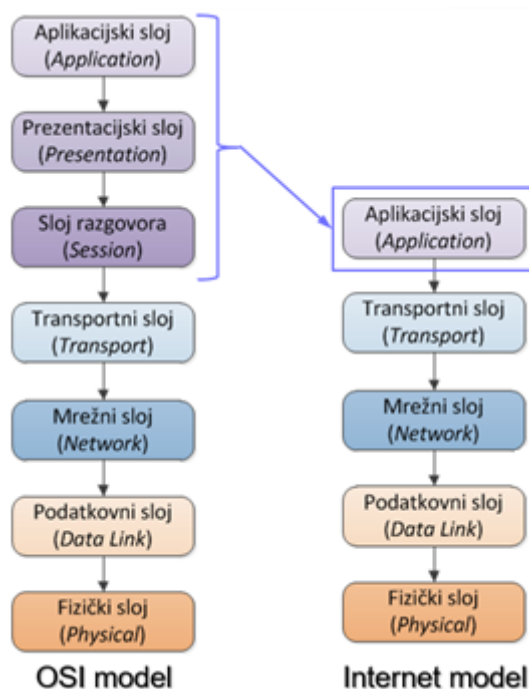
Aplikacijski sloj (Application)

Prezentacijski sloj (Presentation)

Sloj razgovora (Session)

Transportni sloj (Transport)

Mrežni sloj (Network)

Podatkovni sloj (Data Link)

Fizički sloj (Physical)

OSI model

Aplikacijski sloj (Application)

Transportni sloj (Transport)

Mrežni sloj (Network)

Podatkovni sloj (Data Link)

Fizički sloj (Physical)

Internet model